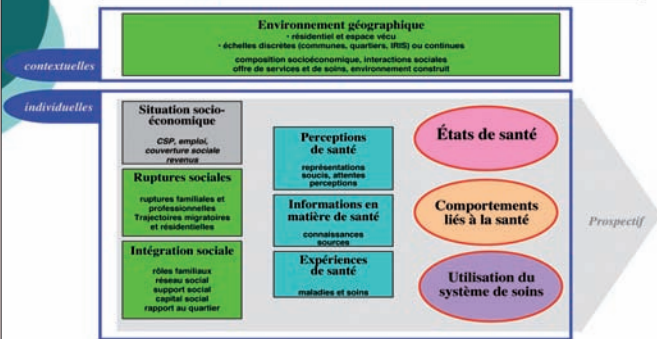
Environnement géographique
• résidentiel et espace vécu
• échelles discrètes (communes, quartiers, IRIS) ou continues
composition socioéconomique, interactions sociales
offre de services et de soins, environnement construit

contextuelles

individuelles

Situation socio-économique
CSP, emploi, couverture sociale revenus

Ruptures sociales
ruptures familiales et professionnelles
Trajectoires migratoires et résidentielles

Intégration sociale
rôles familiaux
réseau social
support social
capital social
rapport au quartier

Perceptions de santé
représentations
soucis, attentes
perceptions

Informations en matière de santé
connaissances
sources

Expériences de santé
maladies et soins

États de santé

Comportements liés à la santé

Utilisation du système de soins

Prospectif